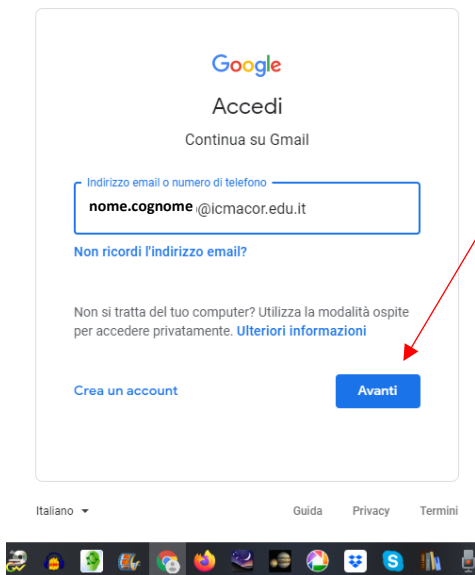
Google

Accedi

Continua su Gmail

Indirizzo email o numero di telefono

nome.cognome @icmacor.edu.it

Non ricordi l'indirizzo email?

Non si tratta del tuo computer? Utilizza la modalità ospite per accedere privatamente. Ulteriori informazioni

Crea un account

Avanti

Italiano

Guida Privacy Termini